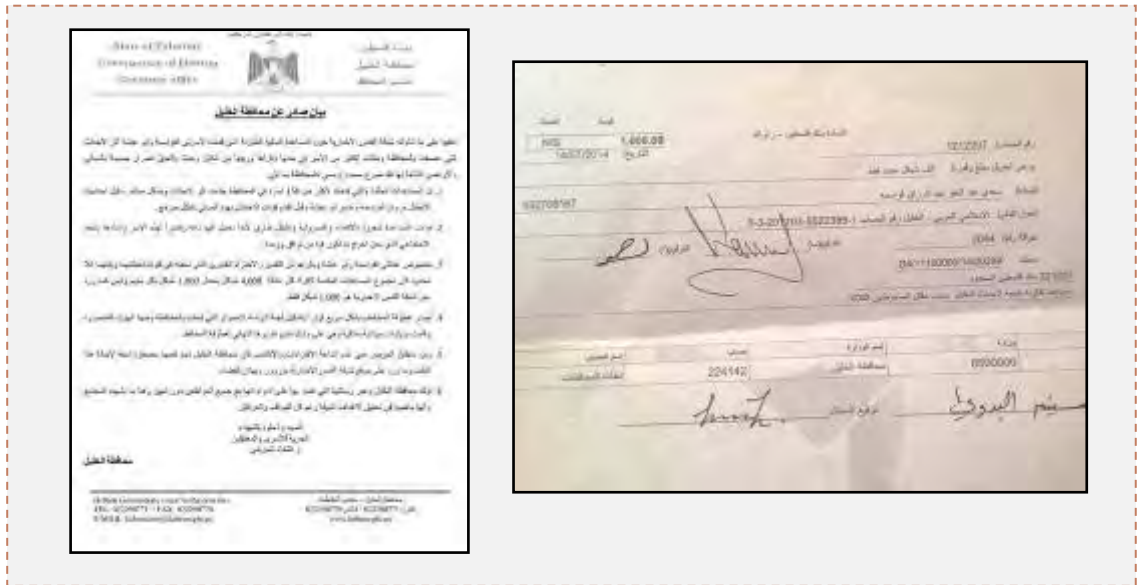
State of Palestine
Governorate of Hebron
Governor Office

دولة فلسطين
محافظة الخليل
مكتب المحافظ

بيان صادر عن محافظة الخليل

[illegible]

محافظة الخليل

1,000.00
ILS
16/07/2014
12/12/2007
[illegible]
1-3-2014-5522399-1
2044
0411100000/1405299
227008
0500000
224142